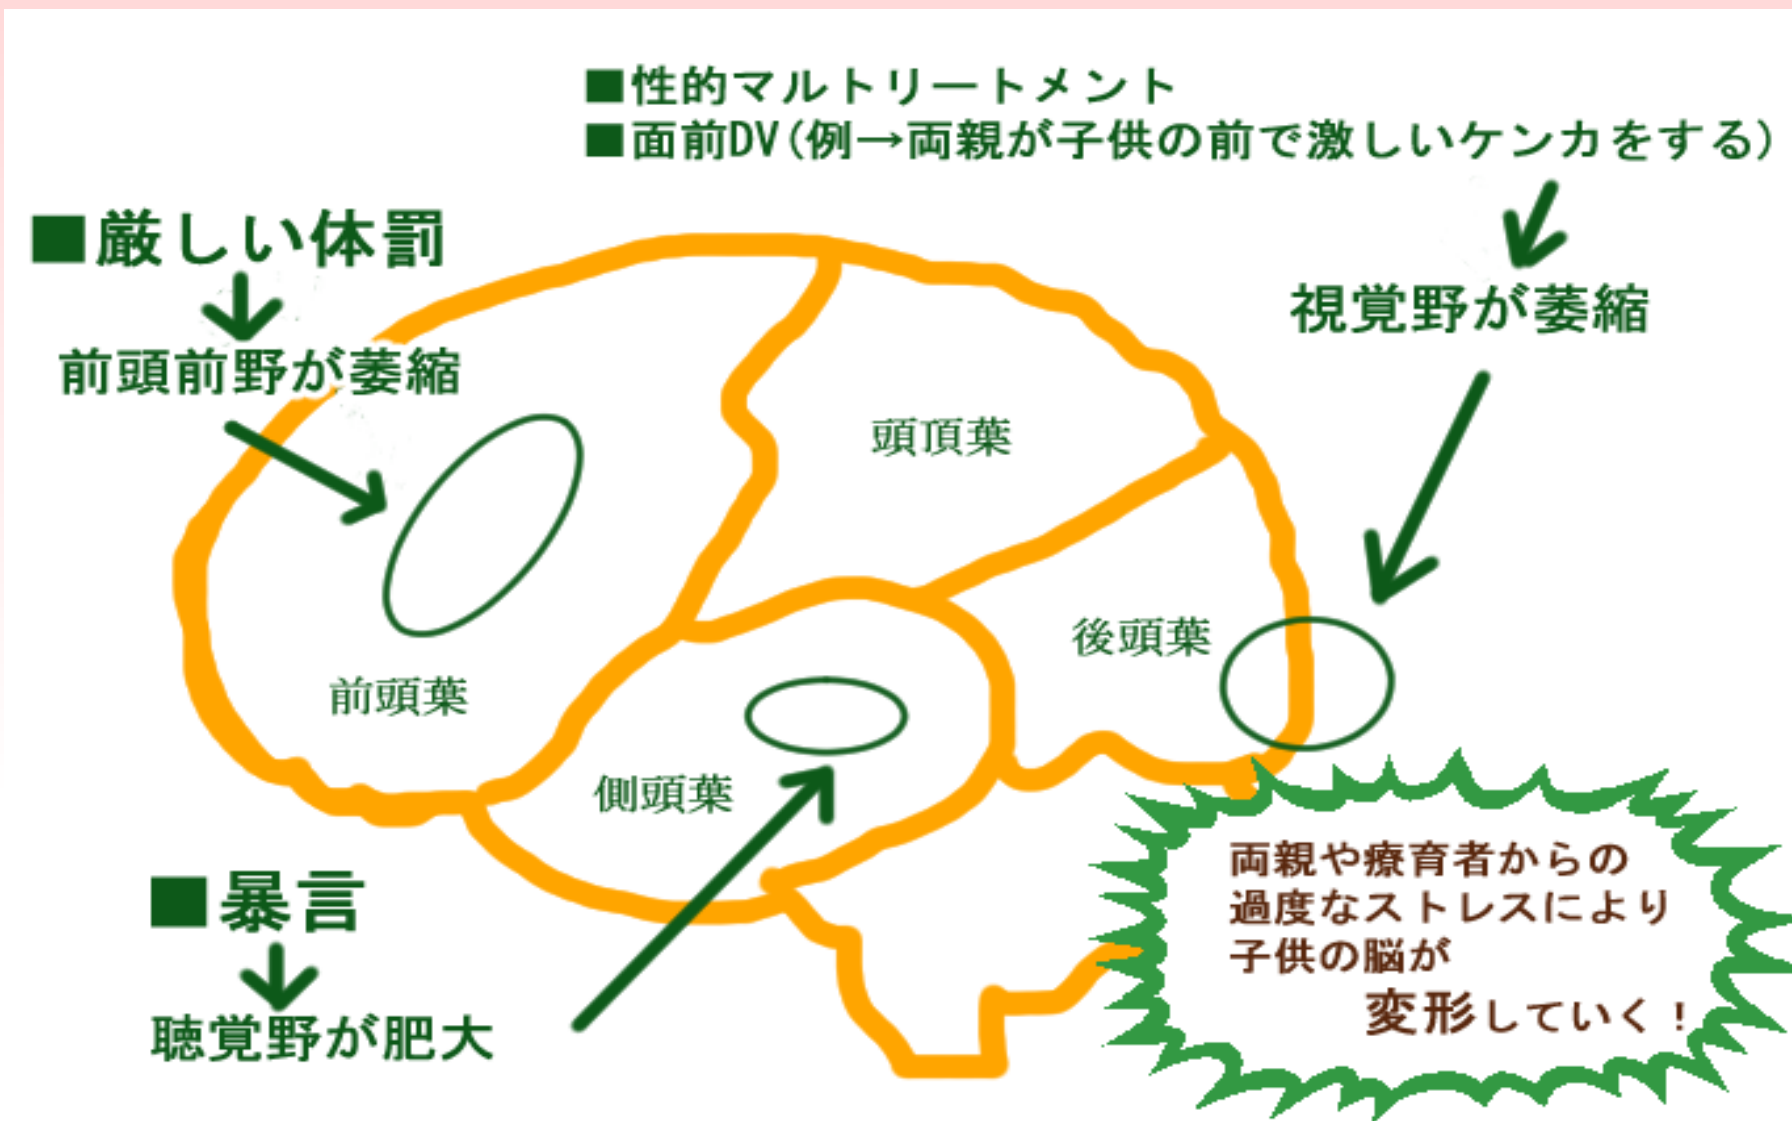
■性的マルトリートメント
■面前DV（例→両親が子供の前で激しいケンカをする）

視覚野が萎縮

■厳しい体罰

前頭前野が萎縮

頭頂葉

後頭葉

前頭葉

側頭葉

■暴言

聴覚野が肥大

両親や療育者からの過度なストレスにより子供の脳が変形していく！